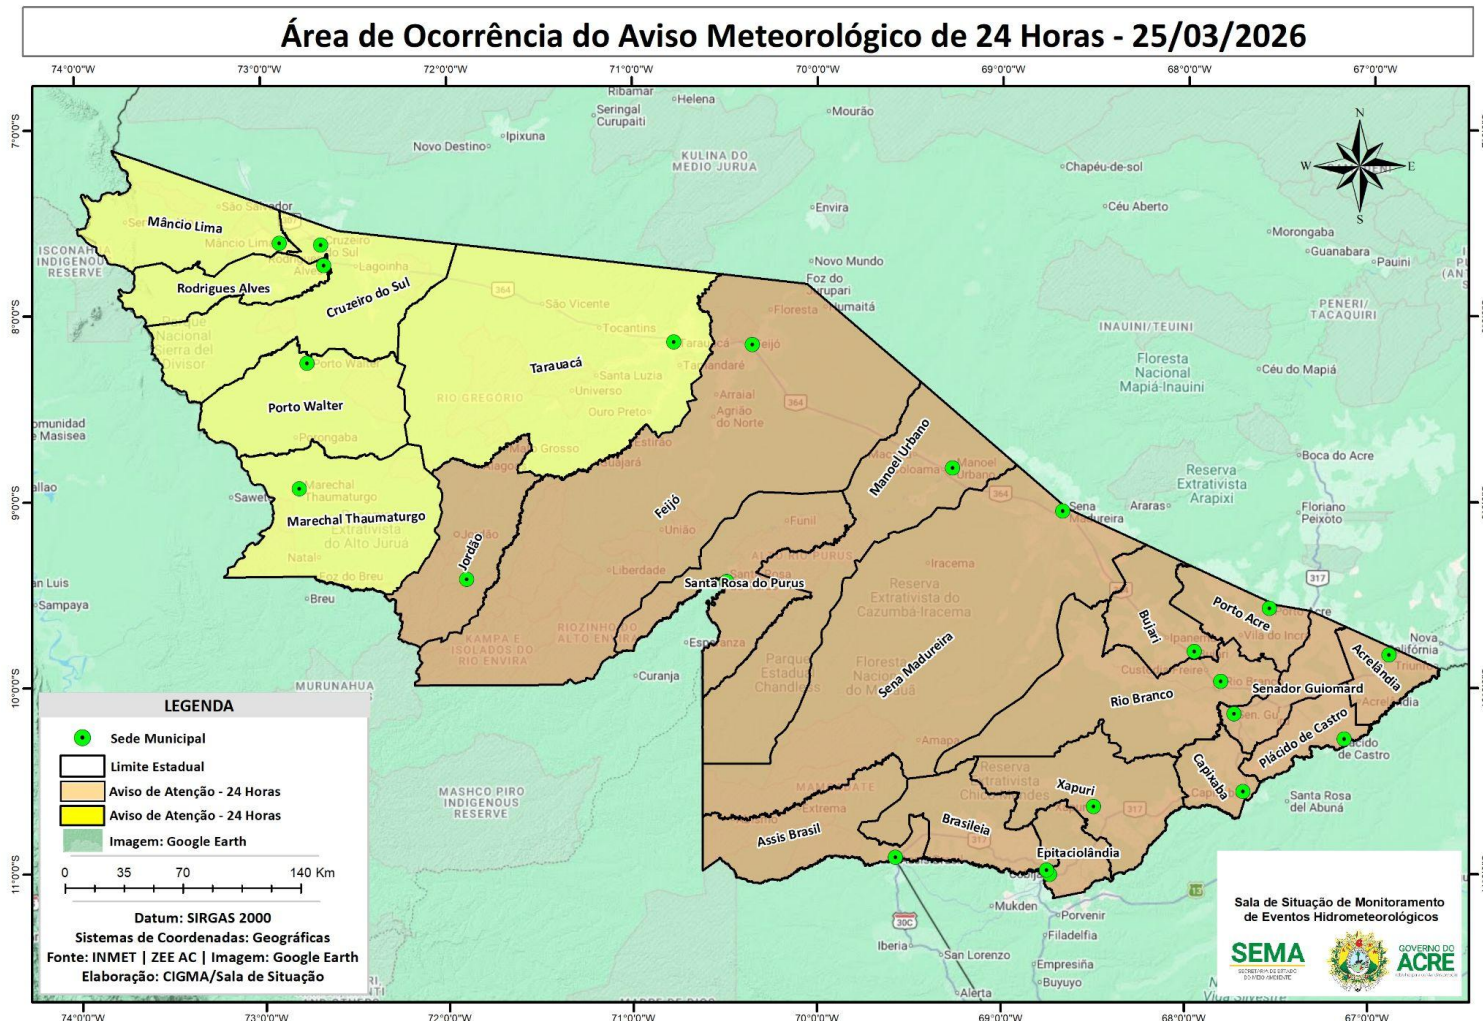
Área de Ocorrência do Aviso Meteorológico de 24 Horas - 25/03/2026

74°0'0"W 73°0'0"W 72°0'0"W 71°0'0"W 70°0'0"W 69°0'0"W 68°0'0"W 67°0'0"W

7°0'0"S 8°0'0"S 9°0'0"S 10°0'0"S 11°0'0"S

N
W E
S

Mâncio Lima
Rodrigues Alves
Cruzeiro do Sul
Porto Walter
Marechal Thaumaturgo
Tarauacá
Jordão
Feijó
Manoel Urbano
Santa Rosa do Purus
Sena Madureira
Bujari
Porto Acre
Acrelândia
Senador Guiomard
Rio Branco
Plácido de Castro
Capixaba
Xapuri
Brasileia
Assis Brasil
Epitaciolândia

Rio Gregório
Kampa e Isolados do Rio Envira
Riozinho do Alto Envira
Reserva Extrativista do Alto Juruá
Parque Nacional Serra del Divisor
Reserva Extrativista do Cazumbá-Iracema
Parque Estadual Chandless
Floresta Nacional do Macauã
Reserva Extrativista Chico Mendes
Mashco Piro Indigenous Reserve
Murunahua
Isconahua Indigenous Reserve
Kulina do Medio Jurua
Inauini/Teuini
Floresta Nacional Mapiá-Inauini
Reserva Extrativista Arapixi
Peneri/Tacaquiri

Ribamar
Helena
Seringal Curupaiti
Mourão
Ipixuna
Novo Destino
Chapéu-de-sol
Envira
Céu Aberto
Morongaba
Guanabara
Pauini
Novo Mundo
Foz do Jurupari
Humaitá
Floresta
Tocantins
São Vicente
Santa Luzia
Universo
Ouro Preto
Arraial
Agrião do Norte
Estirão
Jaguajará
Mato Grosso
Lagoinha
Céu do Mapiá
Boca do Acre
Floriano Peixoto
Araras
Iracema
Funil
União
Liberdade
Esperanza
Curanja
Breu
Natal
Foz do Breu
Sawe
Amapá
Extrema
Mukden
Porvenir
Filadelfia
Iberia
San Lorenzo
Empresiña
Buyuyo
Alerta
Santa Rosa del Abuná
Nova Califórnia
Comunidad Masisea
Pucallpa
San Luis
Sampaya

LEGENDA
Sede Municipal
Limite Estadual
Aviso de Atenção - 24 Horas
Aviso de Atenção - 24 Horas
Imagem: Google Earth
0 35 70 140 Km

Datum: SIRGAS 2000
Sistemas de Coordenadas: Geográficas
Fonte: INMET | ZEE AC | Imagem: Google Earth
Elaboração: CIGMA/Sala de Situação

Sala de Situação de Monitoramento de Eventos Hidrometeorológicos
SEMA
GOVERNO DO ACRE